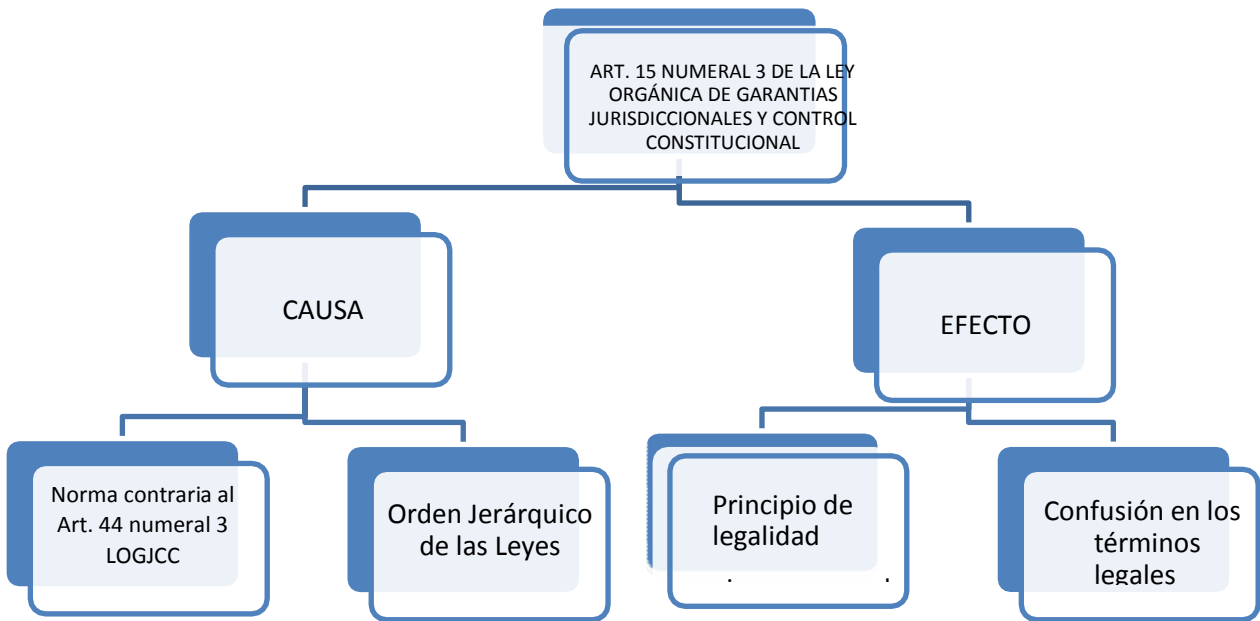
ART. 15 NUMERAL 3 DE LA LEY ORGÁNICA DE GARANTIAS JURISDICCIONALES Y CONTROL CONSTITUCIONAL

CAUSA

EFECTO

Norma contraria al Art. 44 numeral 3 LOGJCC

Orden Jerárquico de las Leyes

Principio de legalidad

Confusión en los términos legales